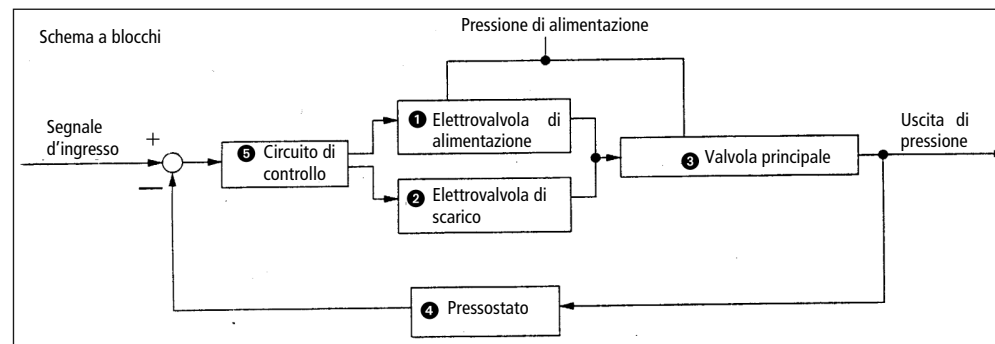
Schema a blocchi

Pressione di alimentazione

Segnale d'ingresso

+

−

5 Circuito di controllo

1 Elettrovalvola di alimentazione

2 Elettrovalvola di scarico

3 Valvola principale

Uscita di pressione

4 Pressostato